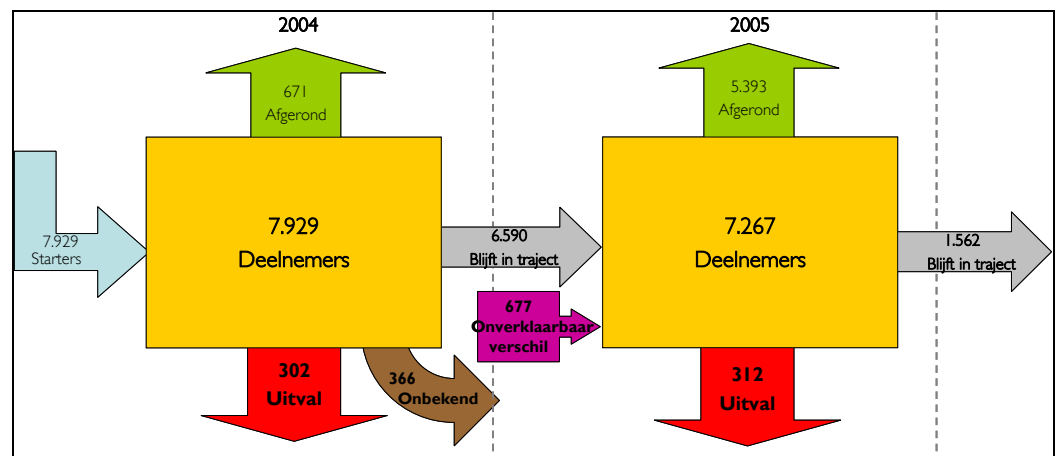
2004

671
Afgerond

7.929
Starters

7.929
Deelnemers

6.590
Blijft in traject

302
Uitval

366
Onbekend

677
Onverklaarbaar
verschil

2005

5.393
Afgerond

7.267
Deelnemers

1.562
Blijft in traject

312
Uitval